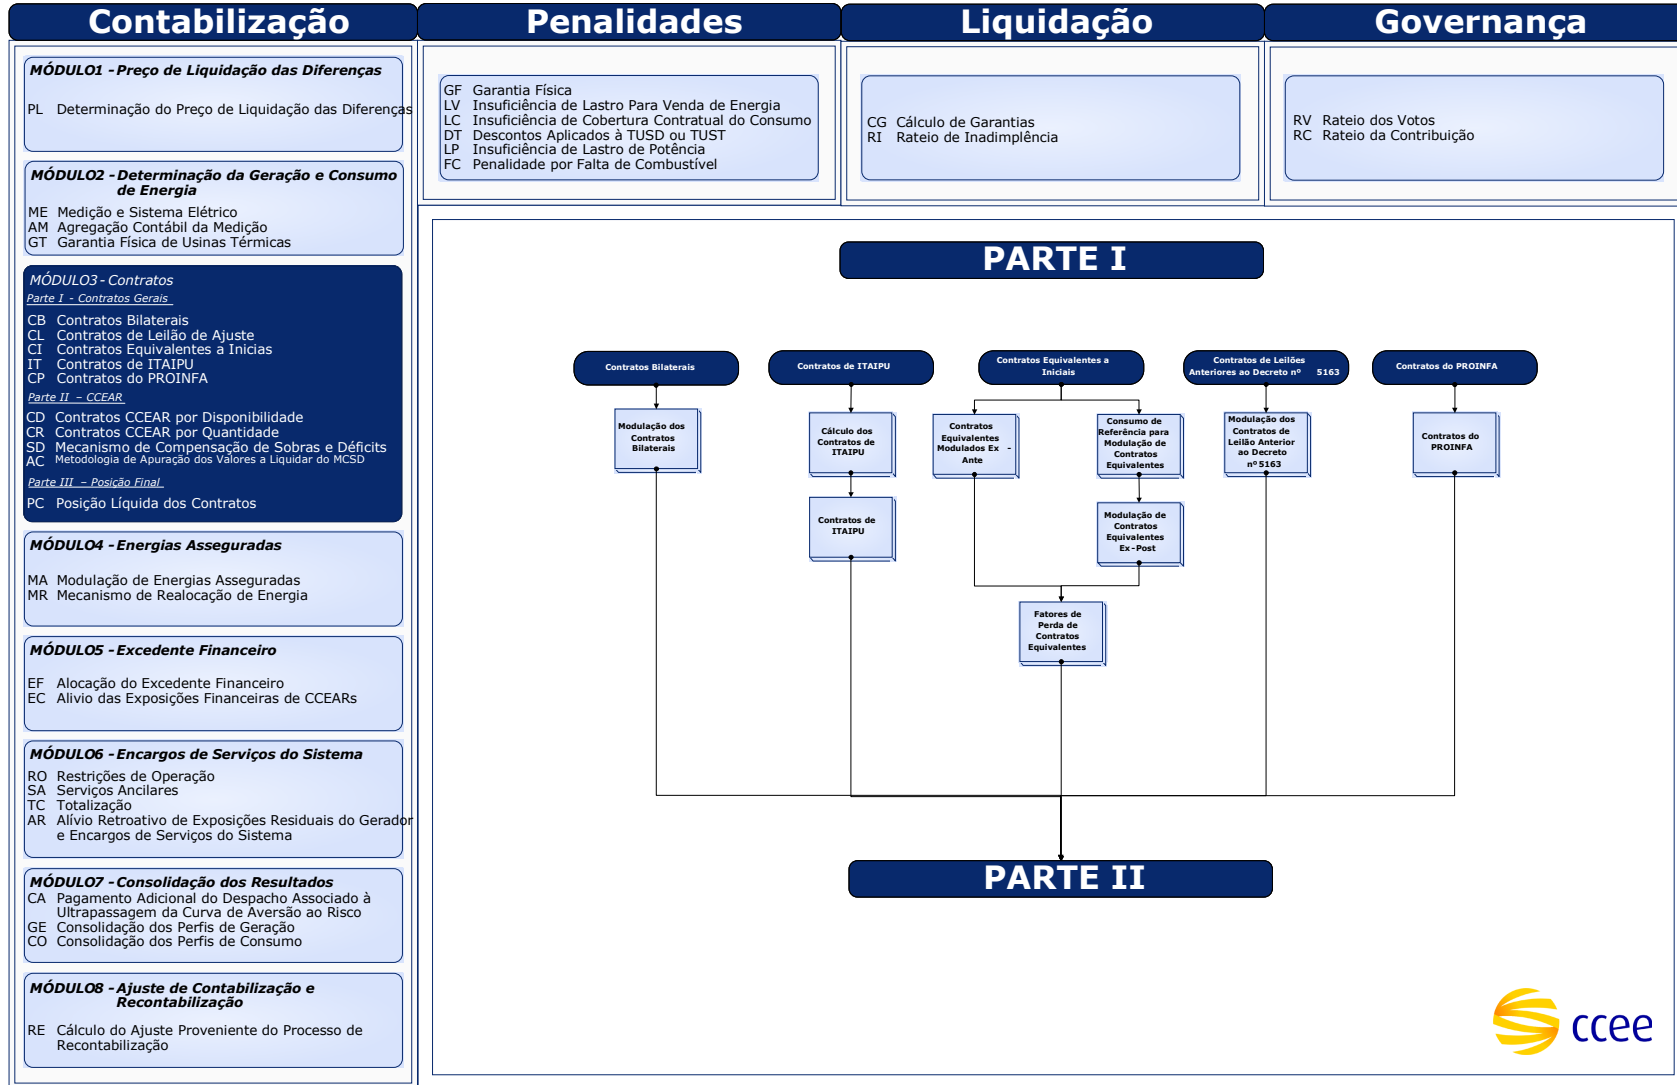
Contabilização

MÓDULO1 - Preço de Liquidação das Diferenças

PL Determinação do Preço de Liquidação das Diferenças

MÓDULO2 - Determinação da Geração e Consumo de Energia

ME Medição e Sistema Elétrico
AM Agregação Contábil da Medição
GT Garantia Física de Usinas Térmicas

MÓDULO3 - Contratos
Parte I - Contratos Gerais

CB Contratos Bilaterais
CL Contratos de Leilão de Ajuste
CI Contratos Equivalentes a Inicias
IT Contratos de ITAIPU
CP Contratos do PROINFA

Parte II - CCEAR

CD Contratos CCEAR por Disponibilidade
CR Contratos CCEAR por Quantidade
SD Mecanismo de Compensação de Sobras e Déficits
AC Metodologia de Apuração dos Valores a Liquidar do MCSD

Parte III - Posição Final

PC Posição Líquida dos Contratos

MÓDULO4 - Energias Asseguradas

MA Modulação de Energias Asseguradas
MR Mecanismo de Realocação de Energia

MÓDULO5 - Excedente Financeiro

EF Alocação do Excedente Financeiro
EC Alivio das Exposições Financeiras de CCEARs

MÓDULO6 - Encargos de Serviços do Sistema

RO Restrições de Operação
SA Serviços Ancilares
TC Totalização
AR Alívio Retroativo de Exposições Residuais do Gerador e Encargos de Serviços do Sistema

MÓDULO7 - Consolidação dos Resultados
CA Pagamento Adicional do Despacho Associado à Ultrapassagem da Curva de Aversão ao Risco
GE Consolidação dos Perfis de Geração
CO Consolidação dos Perfis de Consumo

MÓDULO8 - Ajuste de Contabilização e Recontabilização

RE Cálculo do Ajuste Proveniente do Processo de Recontabilização

Penalidades

GF Garantia Física
LV Insuficiência de Lastro Para Venda de Energia
LC Insuficiência de Cobertura Contratual do Consumo
DT Descontos Aplicados à TUSD ou TUST
LP Insuficiência de Lastro de Potência
FC Penalidade por Falta de Combustível

Liquidação

CG Cálculo de Garantias
RI Rateio de Inadimplência

Governança

RV Rateio dos Votos
RC Rateio da Contribuição

PARTE I

Contratos Bilaterais
Contratos de ITAIPU
Contratos Equivalentes a Iniciais
Contratos de Leilões Anteriores ao Decreto nº 5163
Contratos do PROINFA

Modulação dos Contratos Bilaterais
Cálculo dos Contratos de ITAIPU
Contratos Equivalentes Modulados Ex - Ante
Consumo de Referência para Modulação de Contratos Equivalentes
Modulação dos Contratos de Leilão Anterior ao Decreto nº 5163
Contratos do PROINFA

Contratos de ITAIPU
Modulação de Contratos Equivalentes Ex-Post

Fatores de Perda de Contratos Equivalentes

PARTE II

ccee